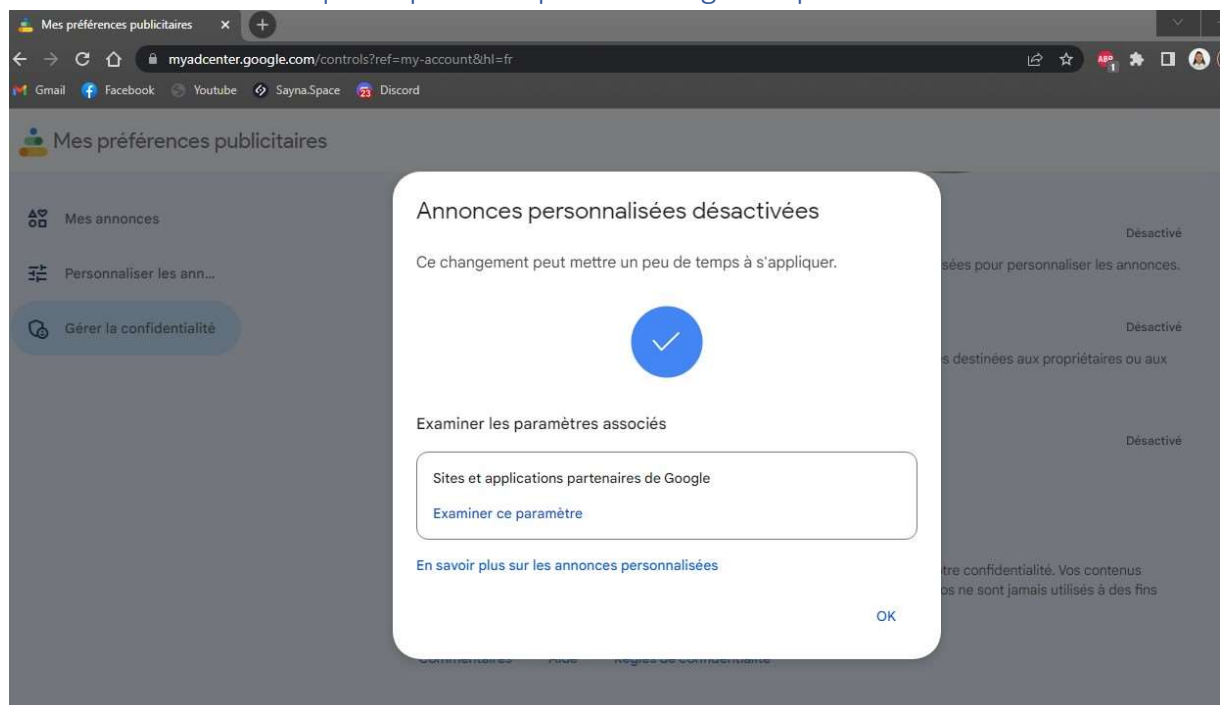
Mes préférences publicitaires

myadcenter.google.com/controls?ref=my-account&hl=fr

Gmail Facebook Youtube Sayna.Space 23 Discord

Mes préférences publicitaires

Mes annonces

Personnaliser les ann...

Gérer la confidentialité

Désactivé

sées pour personnaliser les annonces.

Désactivé

s destinées aux propriétaires ou aux

Désactivé

tre confidentialité. Vos contenus
os ne sont jamais utilisés à des fins

Annonces personnalisées désactivées

Ce changement peut mettre un peu de temps à s'appliquer.

Examiner les paramètres associés

Sites et applications partenaires de Google

Examiner ce paramètre

En savoir plus sur les annonces personnalisées

OK

Commentaires Aide Règles de confidentialité